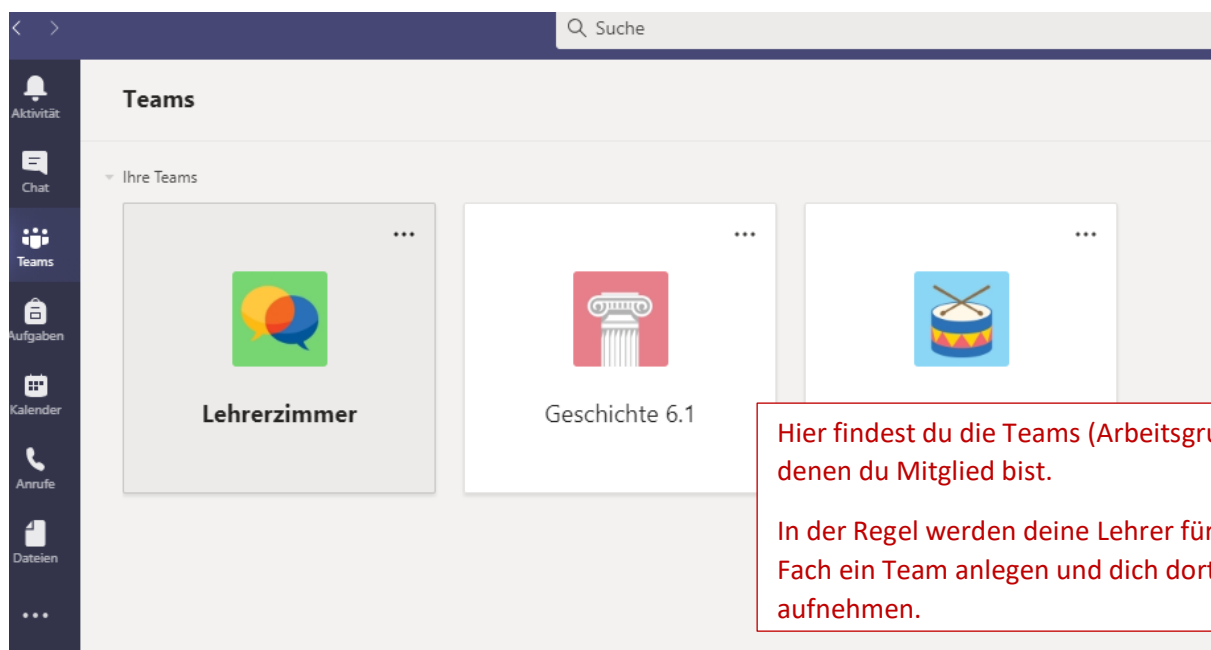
Suche

Aktivität

Chat

Teams

Aufgaben

Kalender

Anrufe

Dateien

...

Teams

Ihre Teams

...

Lehrerzimmer

...

Geschichte 6.1

...

Hier findest du die Teams (Arbeitsgru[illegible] denen du Mitglied bist.

In der Regel werden deine Lehrer für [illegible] Fach ein Team anlegen und dich dort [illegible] aufnehmen.